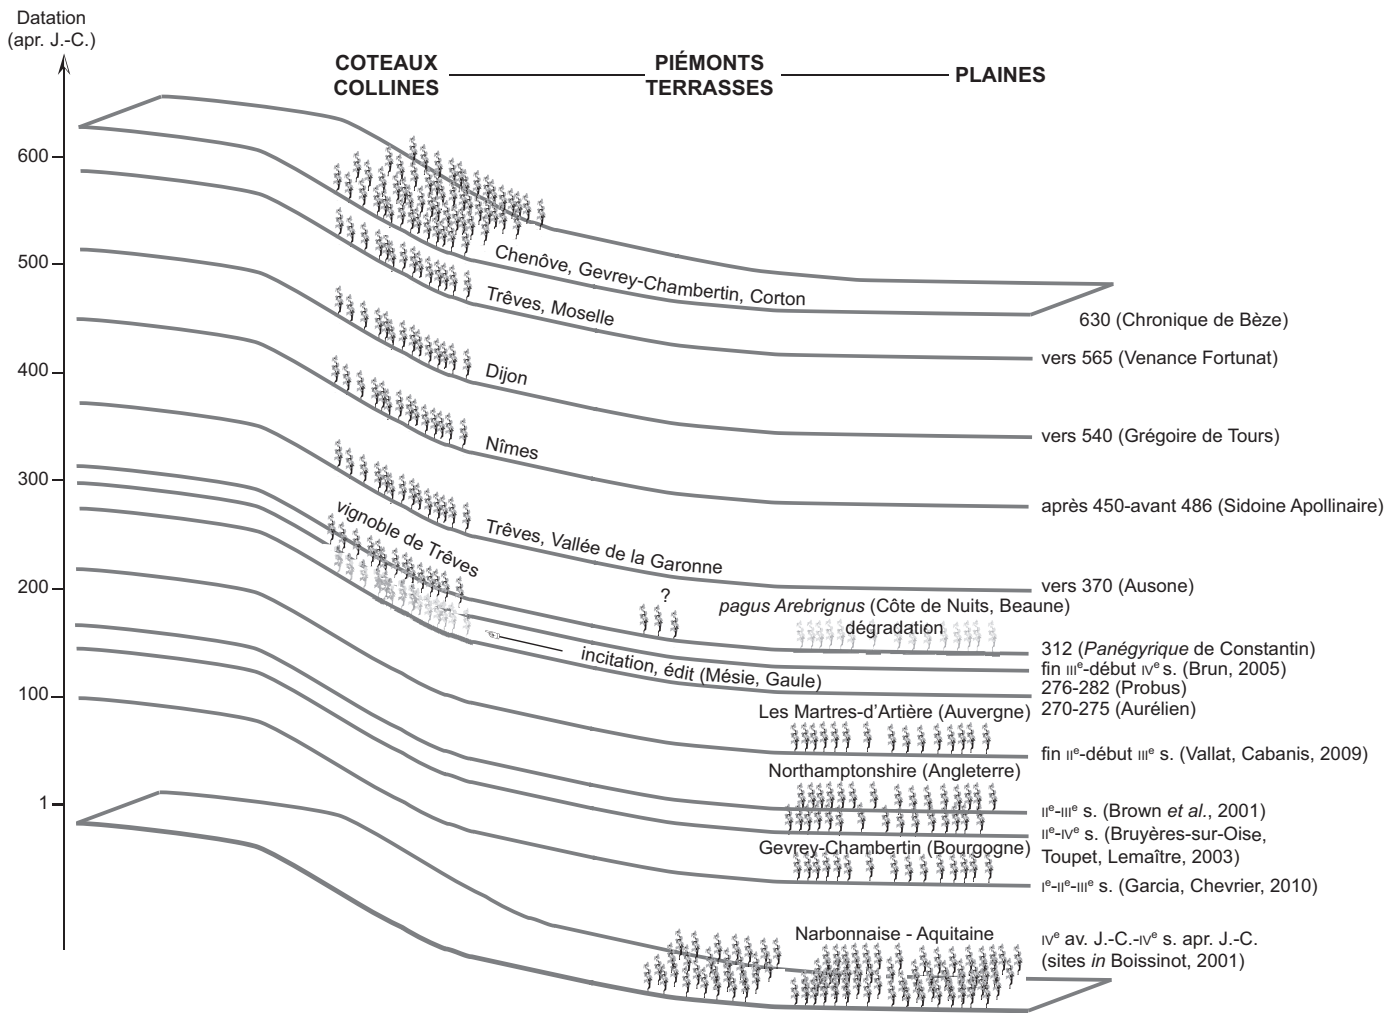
Datation
(apr. J.-C.)

COTEAUX COLLINES — PIÉMONTS TERRASSES — PLAINES

600
500
400
300
200
100
1

Chenôve, Gevrey-Chambertin, Corton
630 (Chronique de Bèze)
Trêves, Moselle
vers 565 (Venance Fortunat)
Dijon
vers 540 (Grégoire de Tours)
Nîmes
après 450-avant 486 (Sidoine Apollinaire)
vignoble de Trêves
Trêves, Vallée de la Garonne
vers 370 (Ausone)
?
*pagus Arebrignus* (Côte de Nuits, Beaune)
dégradation
312 (*Panégyrique* de Constantin)
incitation, édit (Mésie, Gaule)
fin IIIe-début IVe s. (Brun, 2005)
276-282 (Probus)
Les Martres-d'Artière (Auvergne)
270-275 (Aurélien)
fin IIe-début IIIe s. (Vallat, Cabanis, 2009)
Northamptonshire (Angleterre)
IIe-IIIe s. (Brown *et al.*, 2001)
IIe-IVe s. (Bruyères-sur-Oise, Toupet, Lemaître, 2003)
Gevrey-Chambertin (Bourgogne)
Ie-IIe-IIIe s. (Garcia, Chevrier, 2010)
Narbonnaise - Aquitaine
IVe av. J.-C.-IVe s. apr. J.-C. (sites *in* Boissinot, 2001)